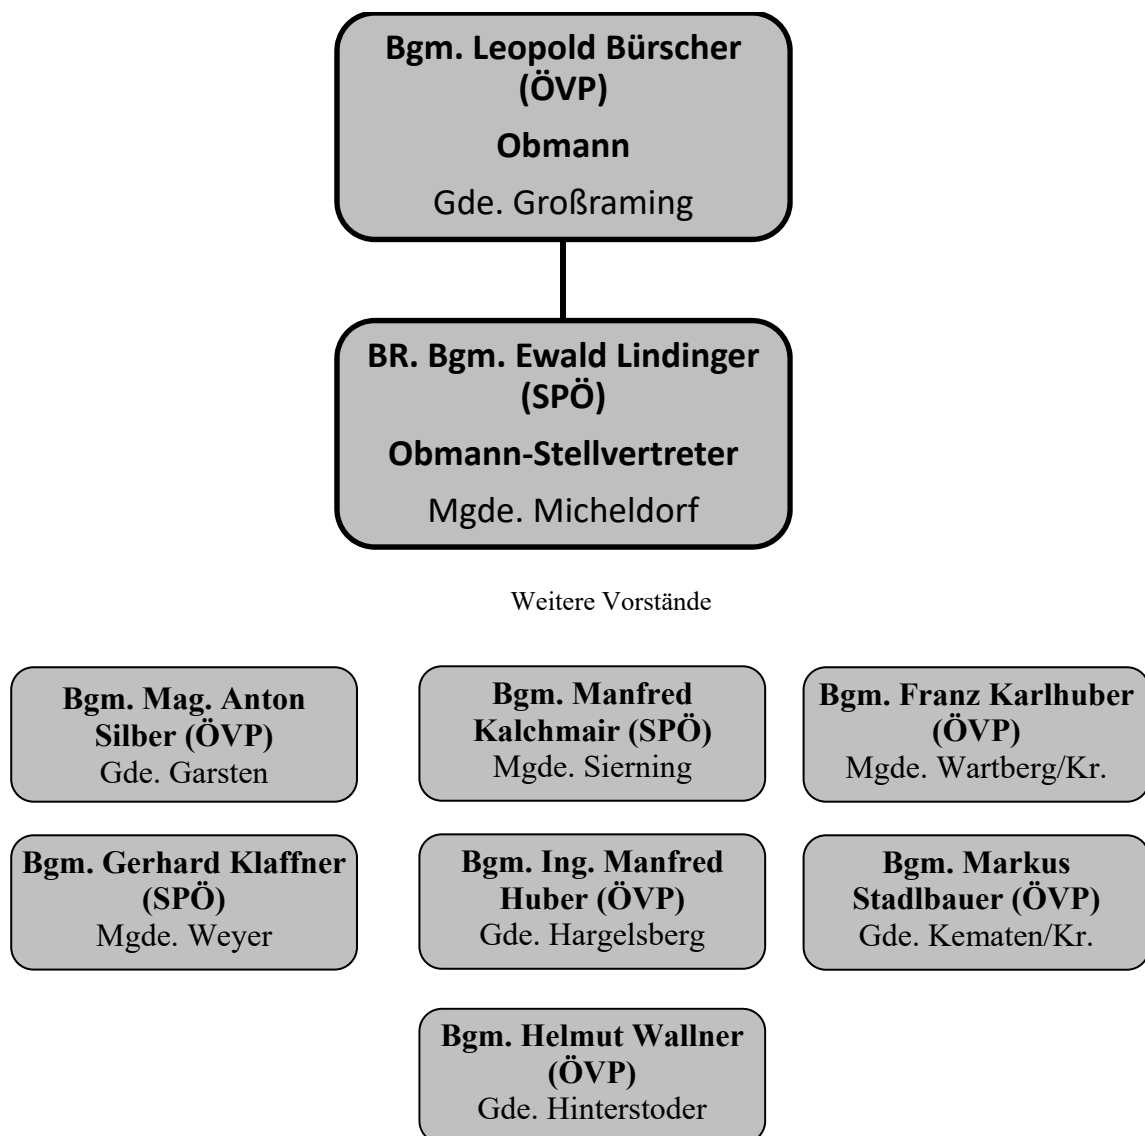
**Bgm. Leopold Bürscher (ÖVP)**

**Obmann**

Gde. Großraming

**BR. Bgm. Ewald Lindinger (SPÖ)**

**Obmann-Stellvertreter**

Mgde. Micheldorf

Weitere Vorstände

**Bgm. Mag. Anton Silber (ÖVP)**
Gde. Garsten

**Bgm. Manfred Kalchmair (SPÖ)**
Mgde. Sierning

**Bgm. Franz Karlhuber (ÖVP)**
Mgde. Wartberg/Kr.

**Bgm. Gerhard Klaffner (SPÖ)**
Mgde. Weyer

**Bgm. Ing. Manfred Huber (ÖVP)**
Gde. Hargelsberg

**Bgm. Markus Stadlbauer (ÖVP)**
Gde. Kematen/Kr.

**Bgm. Helmut Wallner (ÖVP)**
Gde. Hinterstoder